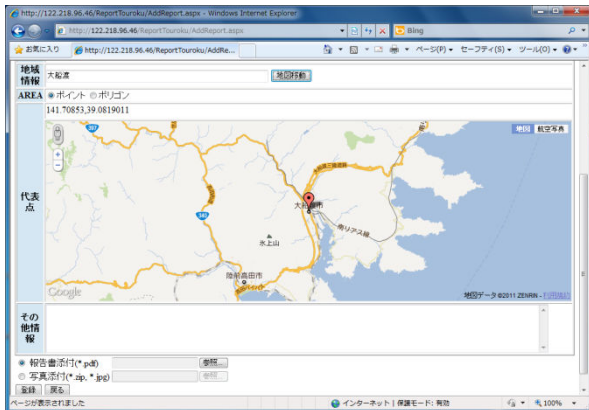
http://122.218.96.46/ReportTouroku/AddReport.aspx - Windows Internet Explorer

http://122.218.96.46/ReportTouroku/AddReport.aspx

Bing

お気に入り

http://122.218.96.46/ReportTouroku/AddRe...

ページ(P) セーフティ(S) ツール(O)

| 地域情報 | 大船渡 地図移動 |
|---|---|
| AREA | ポイント ポリゴン |
| 代表点 | 141.70853,39.0819011 |
| その他情報 | |

地図 航空写真

大船渡市

氷上山

陸前高田市

南リアス線

Google

地図データ ©2011 ZENRIN - 利用規約

報告書添付(*.pdf) 参照...

写真添付(*.zip, *.jpg) 参照...

登録 戻る

ページが表示されました

インターネット | 保護モード: 有効

100%